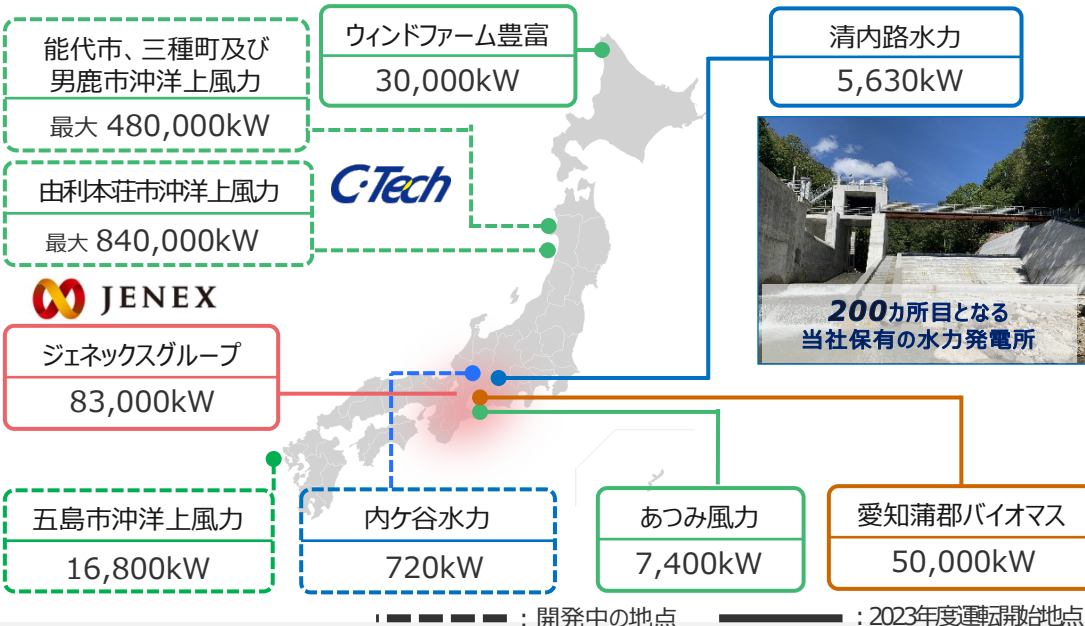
能代市、三種町及び男鹿市沖洋上風力
最大 480,000kW

ウィンドファーム豊富
30,000kW

清内路水力
5,630kW

由利本荘市沖洋上風力
最大 840,000kW

C-Tech

JENEX

200カ所目となる当社保有の水力発電所

ジェネックスグループ
83,000kW

五島市沖洋上風力
16,800kW

内ケ谷水力
720kW

あつみ風力
7,400kW

愛知蒲郡バイオマス
50,000kW

：開発中の地点　　：2023年度運転開始地点